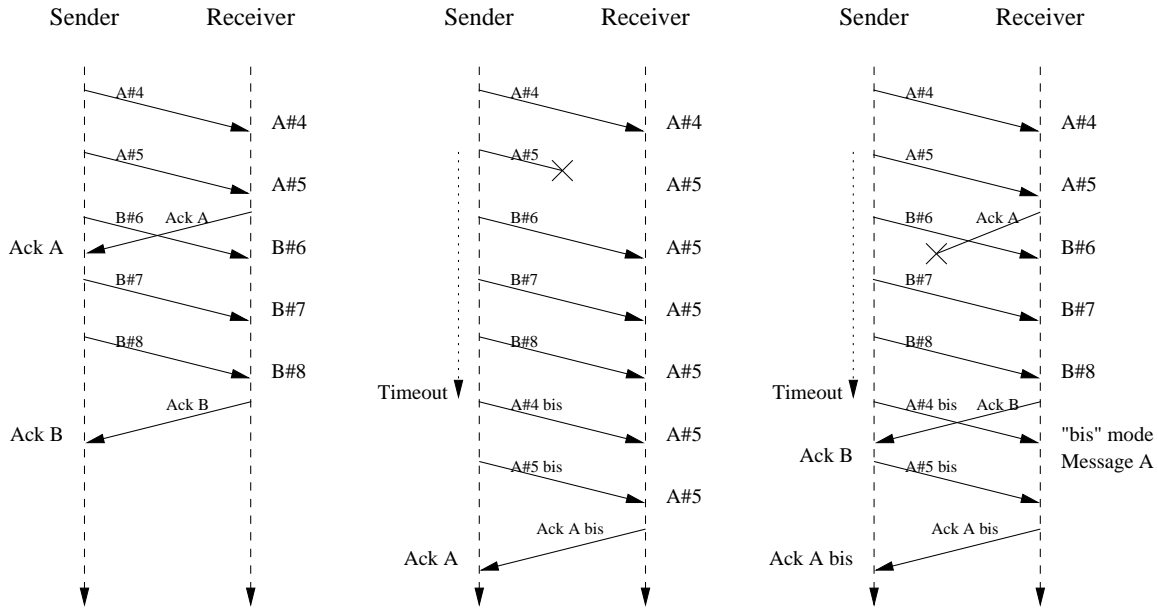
Sender Receiver

A#4
A#4
A#5
A#5
B#6 Ack A
Ack A
B#6
B#7
B#7
B#8
B#8
Ack B
Ack B

Sender Receiver

A#4
A#4
A#5
A#5
B#6
A#5
B#7
A#5
B#8
A#5
Timeout
A#4 bis
A#5
A#5 bis
A#5
Ack A bis
Ack A

Sender Receiver

A#4
A#4
A#5
A#5
B#6 Ack A
B#6
B#7
B#7
B#8
B#8
Timeout
A#4 bis Ack B
"bis" mode
Ack B
Message A
A#5 bis
Ack A bis
Ack A bis